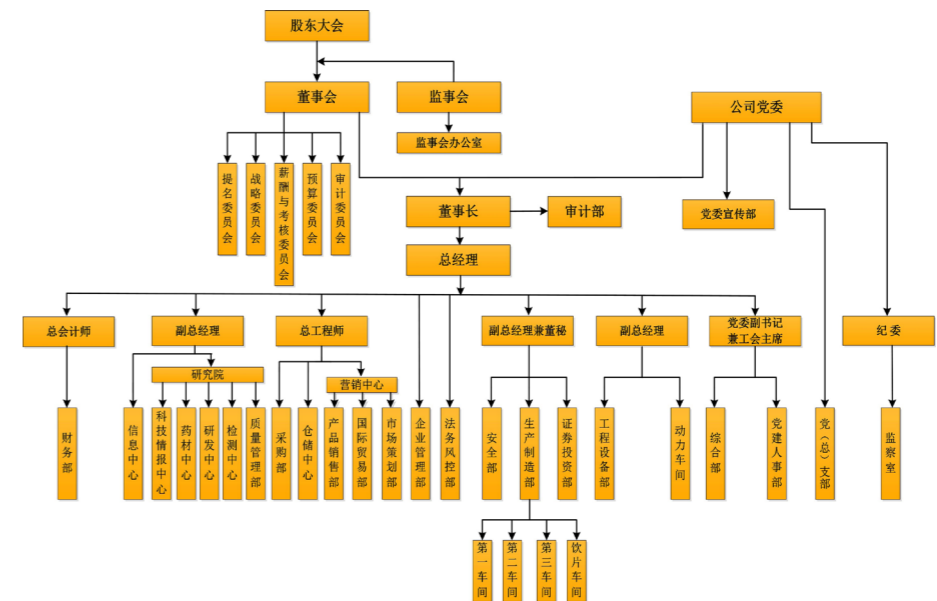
股东大会

董事会

监事会

监事会办公室

公司党委

提名委员会

战略委员会

薪酬与考核委员会

预算委员会

审计委员会

董事长

审计部

党委宣传部

总经理

总会计师

副总经理

总工程师

副总经理兼董秘

副总经理

党委副书记兼工会主席

纪委

研究院

营销中心

财务部

信息中心

科技情报中心

药材中心

研发中心

检测中心

质量管理部

采购部

仓储中心

产品销售部

国际贸易部

市场策划部

企业管理部

法务风控部

安全部

生产制造部

证券投资部

工程设备部

动力车间

综合部

党建人事部

党（总）支部

监察室

第一车间

第二车间

第三车间

饮片车间